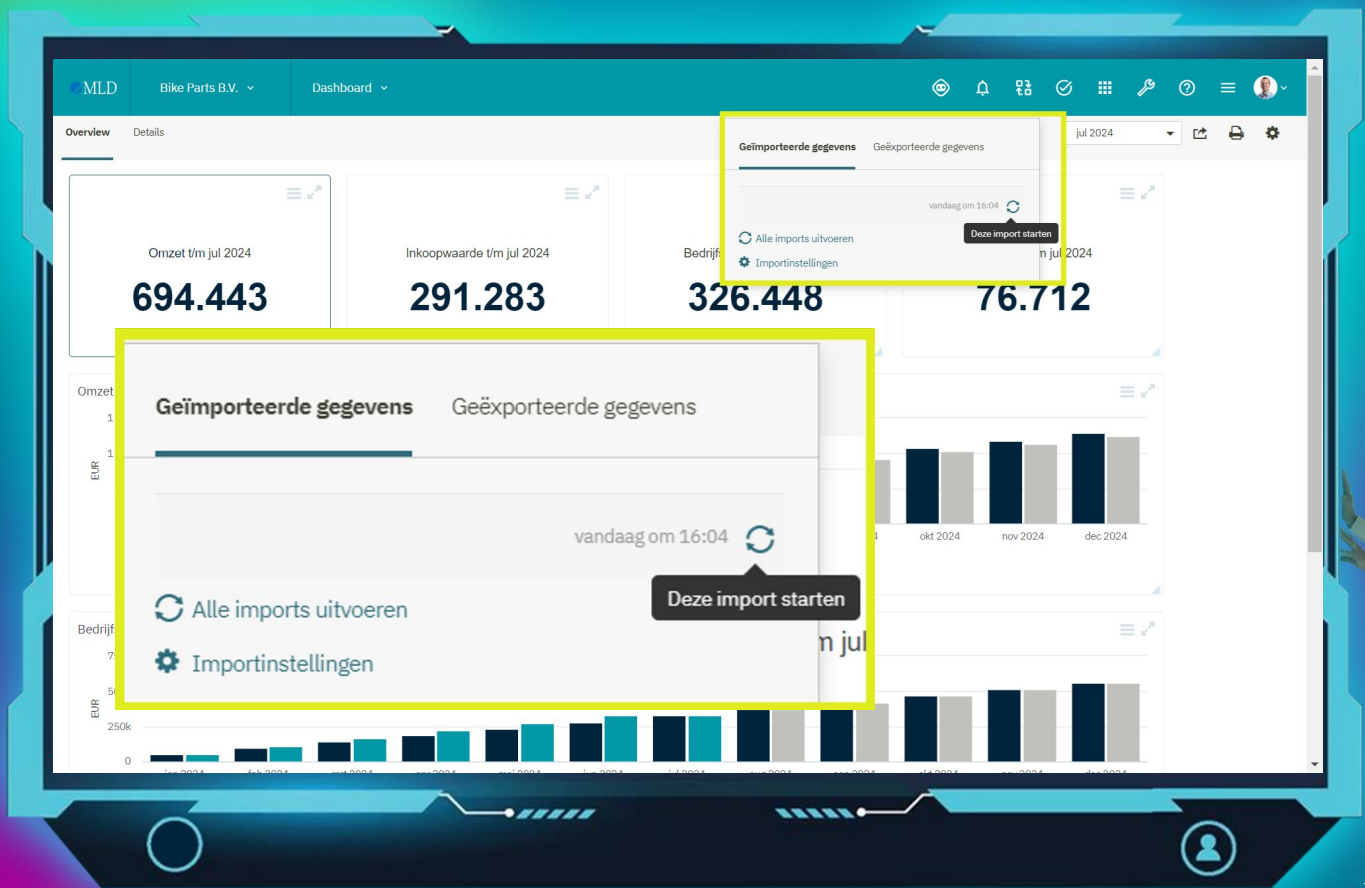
MLD
Bike Parts B.V.
Dashboard

Overview
Details

Geïmporteerde gegevens
Geëxporteerde gegevens
vandaag om 16:04
Deze import starten
Alle imports uitvoeren
Importinstellingen

jul 2024

Omzet t/m jul 2024
694.443

Inkoopwaarde t/m jul 2024
291.283

Bedrijfs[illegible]
326.448

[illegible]m jul 2024
76.712

Omzet
EUR
okt 2024
nov 2024
dec 2024

Geïmporteerde gegevens
Geëxporteerde gegevens
vandaag om 16:04
Deze import starten
Alle imports uitvoeren
Importinstellingen

Bedrijfs
m jul
EUR
250k
0